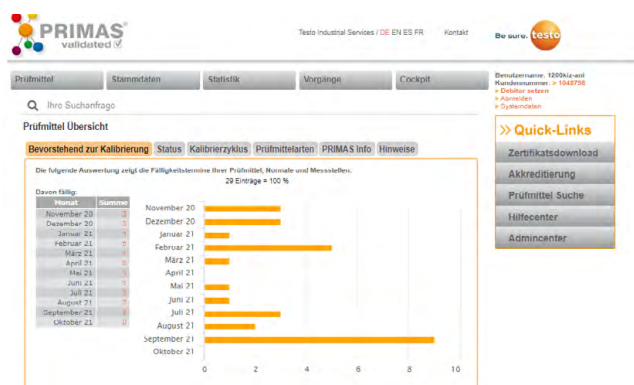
PRIMAS® validated

Testo Industrial Services / DE EN ES FR    Kontakt

Be sure. testo

Prüfmittel | Stammdaten | Statistik | Vorgänge | Cockpit

Benutzername: 1200kiz-ani
Kundennummer: > 1048758
> Debitor setzen
> Abmelden
> Systemdaten

Ihre Suchanfrage

Prüfmittel Übersicht

Bevorstehend zur Kalibrierung | Status | Kalibrierzyklus | Prüfmittelarten | PRIMAS Info | Hinweise

Die folgende Auswertung zeigt die Fälligkeitstermine Ihrer Prüfmittel, Normale und Messstellen.
29 Einträge = 100 %

Davon fällig:

| Monat | Summe |
|---|---|
| November 20 | 3 |
| Dezember 20 | 3 |
| Januar 21 | 1 |
| Februar 21 | 5 |
| März 21 | 1 |
| April 21 | 0 |
| Mai 21 | 1 |
| Juni 21 | 1 |
| Juli 21 | 3 |
| August 21 | 2 |
| September 21 | 9 |
| Oktober 21 | 0 |

November 20
Dezember 20
Januar 21
Februar 21
März 21
April 21
Mai 21
Juni 21
Juli 21
August 21
September 21
Oktober 21

0 2 4 6 8 10

» Quick-Links
Zertifikatsdownload
Akkreditierung
Prüfmittel Suche
Hilfecenter
Admincenter